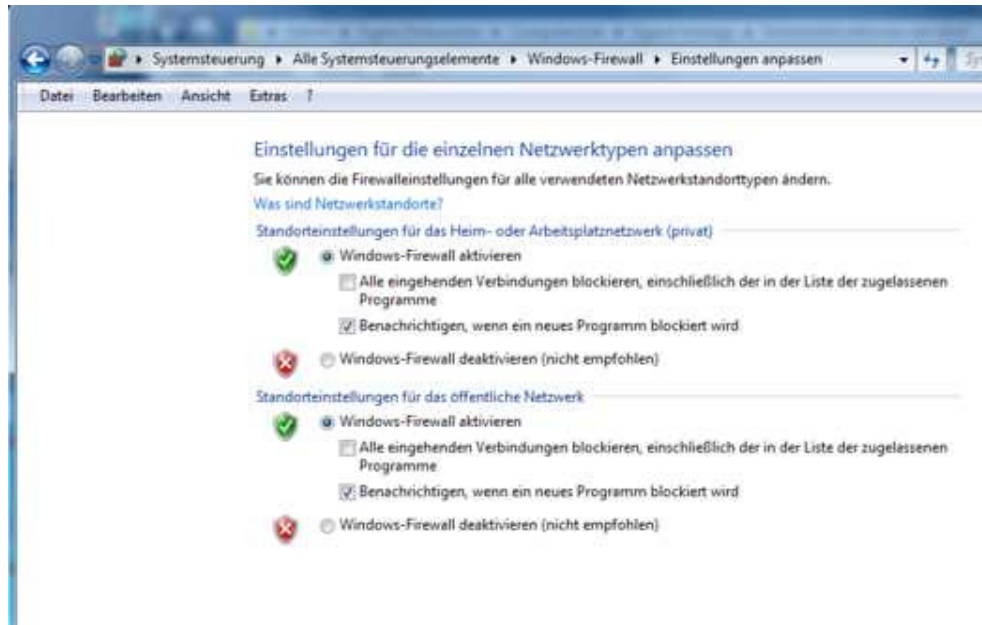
▸ Systemsteuerung ▸ Alle Systemsteuerungselemente ▸ Windows-Firewall ▸ Einstellungen anpassen

Datei Bearbeiten Ansicht Extras ?

Einstellungen für die einzelnen Netzwerktypen anpassen

Sie können die Firewalleinstellungen für alle verwendeten Netzwerkstandorttypen ändern.

Was sind Netzwerkstandorte?

Standorteinstellungen für das Heim- oder Arbeitsplatznetzwerk (privat)

Windows-Firewall aktivieren

Alle eingehenden Verbindungen blockieren, einschließlich der in der Liste der zugelassenen Programme

Benachrichtigen, wenn ein neues Programm blockiert wird

Windows-Firewall deaktivieren (nicht empfohlen)

Standorteinstellungen für das öffentliche Netzwerk

Windows-Firewall aktivieren

Alle eingehenden Verbindungen blockieren, einschließlich der in der Liste der zugelassenen Programme

Benachrichtigen, wenn ein neues Programm blockiert wird

Windows-Firewall deaktivieren (nicht empfohlen)